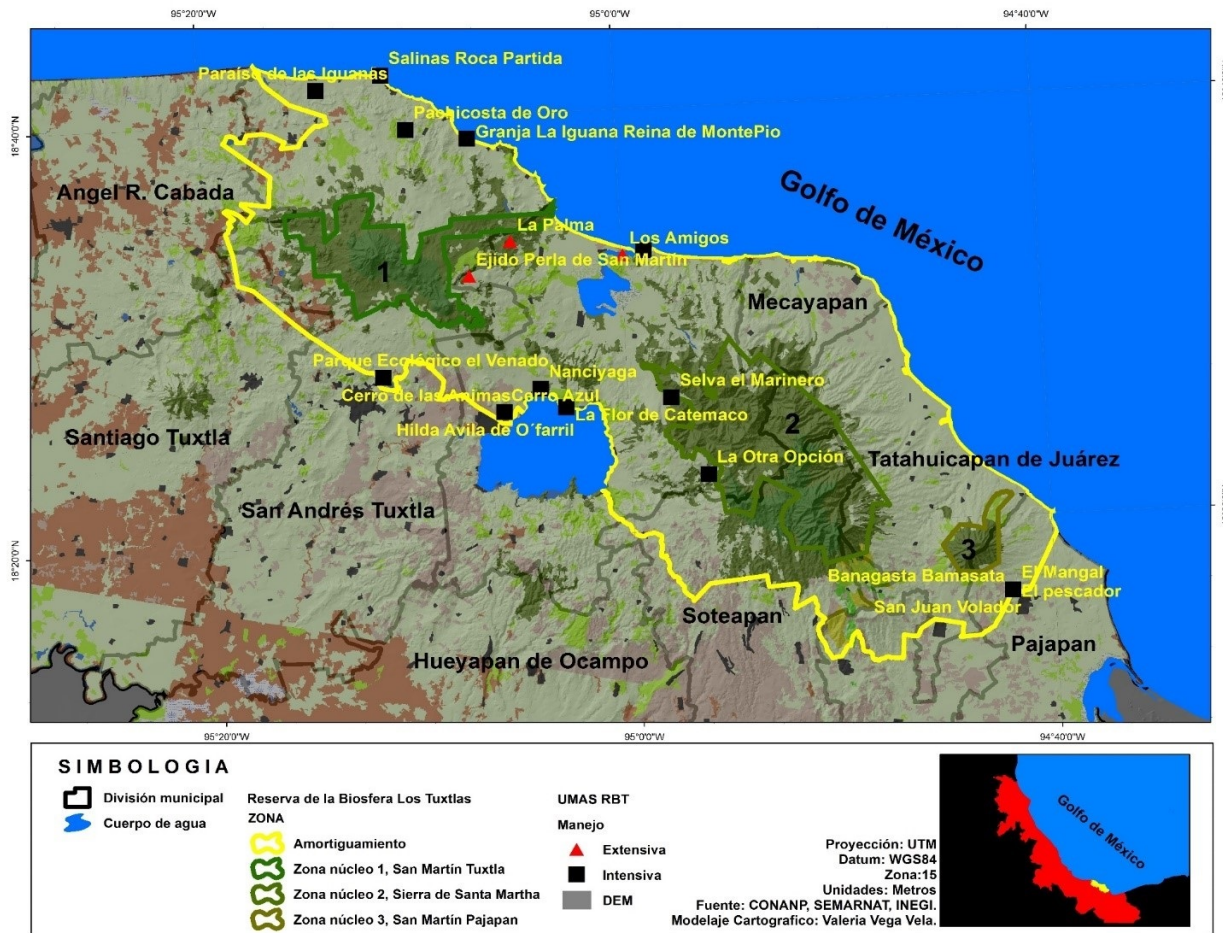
95°20'0"W
95°0'0"W
94°40'0"W

18°40'0"N
18°20'0"N

Salinas Roca Partida
Paraíso de las Iguanas
Pachicosta de Oro
Granja La Iguana Reina de MontePio
Golfo de México
Angel R. Cabada
La Palma
Los Amigos
Ejido Perla de San Martín
1
Mecayapan
Parque Ecológico el Venado
Nanciyaga
Selva el Marinero
Cerro de las Animas
Cerro Azul
La Flor de Catemaco
Hilda Avila de O´farril
2
Santiago Tuxtla
La Otra Opción
Tatahuicapan de Juárez
San Andrés Tuxtla
3
Banagasta Bamasata
El Mangal
El pescador
Soteapan
San Juan Volador
Pajapan
Hueyapan de Ocampo

95°20'0"W
95°0'0"W
94°40'0"W

SIMBOLOGIA
División municipal
Cuerpo de agua
Reserva de la Biosfera Los Tuxtlas
ZONA
Amortiguamiento
Zona núcleo 1, San Martín Tuxtla
Zona núcleo 2, Sierra de Santa Martha
Zona núcleo 3, San Martín Pajapan
UMAS RBT
Manejo
Extensiva
Intensiva
DEM
Proyección: UTM
Datum: WGS84
Zona:15
Unidades: Metros
Fuente: CONANP, SEMARNAT, INEGI.
Modelaje Cartografico: Valeria Vega Vela.
Golfo de México